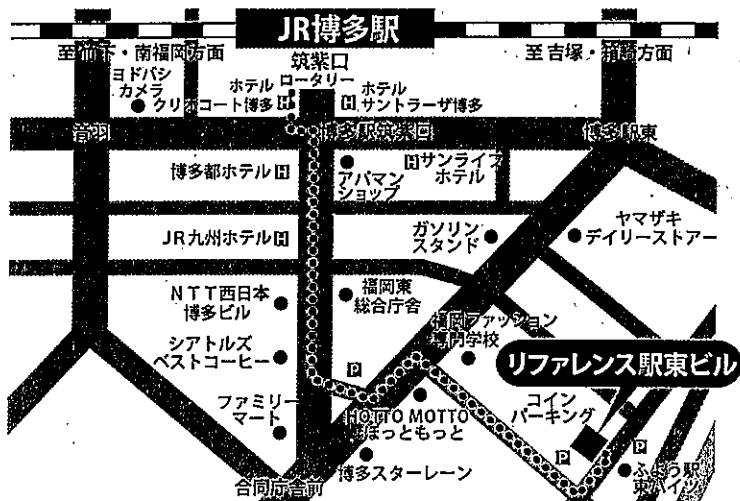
JR博多駅

至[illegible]・南福岡方面

筑紫口

至吉塚・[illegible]方面

ヨドバシカメラ

ホテル

ロータリー

ホテル

クリオコート博多

サントラーザ博多

音羽

博多駅筑紫口

博多駅東

博多都ホテル

アパマンショップ

サンライフホテル

ガソリンスタンド

ヤマザキデイリーストアー

JR九州ホテル

NTT西日本博多ビル

福岡東総合庁舎

福岡ファッション専門学校

シアトルズベストコーヒー

リファレンス駅東ビル

P

ファミリーマート

HOTTO MOTTO ほっともっと

コインパーキング

P

P

博多スターレーン

合同庁舎前

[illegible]駅東ハイツ